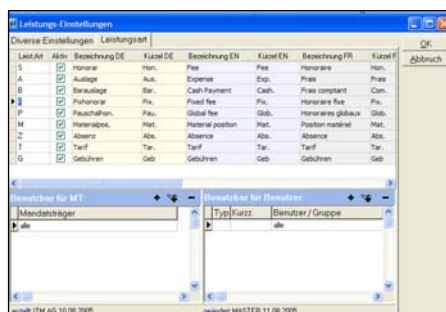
Leistungs-Einstellungen

Diverse Einstellungen | Leistungsart

OK
Abbruch

| Leist.Art | Aktiv | Bezeichnung DE | Kürzel DE | Bezeichnung EN | Kürzel EN | Bezeichnung FR | Kürzel F |
|---|---|---|---|---|---|---|---|
| S | ☑ | Honorar | Hon. | Fee | Fee | Honoraire | Hon. |
| A | ☑ | Auslage | Ausl. | Expense | Exp. | Frais | Frais |
| B | ☑ | Barauslage | Bar. | Cash Payment | Cash. | Frais comptant | Com. |
| F | ☑ | Fixhonorar | Fix. | Fixed fee | Fix. | Honoraire fixe | Fix. |
| P | ☑ | Pauschalhon. | Pau. | Global fee | Glob. | Honoraires globaux | Glob. |
| M | ☑ | Materialpos. | Mat. | Material position | Mat. | Position matériel | Mat. |
| Z | ☑ | Absenz | Abs. | Absence | Abs. | Absence | Abs. |
| T | ☑ | Tarif | Tar. | Tarif | Tar. | Tarif | Tar. |
| G | ☑ | Gebühren | Geb | Gebühren | Geb | Gebühren | Geb |

Benutzbar für MT

| Mandatsträger |
|---|
| alle |

Benutzbar für Benutzer

| Typ | Kurzz. | Benutzer / Gruppe |
|---|---|---|
| | | alle |

erstellt ITM AG 10.08.2005

geändert MASTER 11.08.2005